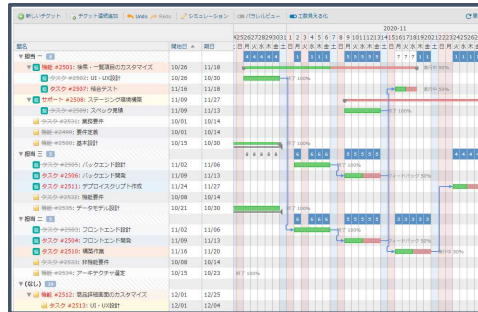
新しいチケット | チケット追加/編集 | Undo | Redo | シミュレーション | パラレルビュー | 工数見える化 | 更新

| 題名 | 開始日 | 期日 |
|---|---|---|
| ▼ 担当一 | | |
| ▼ 機能 #2501: 検索・一覧項目のカスタマイズ | 10/26 | 11/18 |
| タスク #2502: UI・UX設計 | 10/26 | 10/30 |
| タスク #2507: 結合テスト | 11/16 | 11/18 |
| ▼ サポート #2508: ステージング環境構築 | 11/09 | 11/27 |
| タスク #2509: スペック見積 | 11/09 | 11/13 |
| 機能 #2531: 業務要件 | 10/01 | 10/14 |
| 機能 #2480: 要件定義 | 10/01 | 10/14 |
| 機能 #2530: 基本設計 | 10/15 | 10/30 |
| ▼ 担当 | | |
| タスク #2505: バックエンド設計 | 11/02 | 11/06 |
| タスク #2506: バックエンド開発 | 11/09 | 11/13 |
| タスク #2511: デプロイスクリプト作成 | 11/24 | 11/27 |
| 機能 #2532: 詳細要件 | 10/08 | 10/14 |
| 機能 #2535: データモデル設計 | 10/15 | 10/30 |
| ▼ 担当 | | |
| タスク #2503: フロントエンド設計 | 11/02 | 11/06 |
| タスク #2504: フロントエンド開発 | 11/09 | 11/13 |
| タスク #2510: 構築作業 | 11/16 | 11/20 |
| 機能 #2533: 評価要件 | 10/08 | 10/14 |
| 機能 #2534: アーキテクチャ選定 | 10/15 | 10/23 |
| ▼ (なし) | | |
| ▼ 機能 #2512: 取品詳細画面のカスタマイズ | 12/01 | 12/25 |
| タスク #2513: UI・UX設計 | 12/01 | 12/04 |

2020-11
25 26 27 28 29 30 31 1 2 3 4 5 6 7 8 9 10 11 12 13 14 15 16 17 18 19 20 21 22 23 24 25 26
日 月 火 水 木 金 土 日 月 火 水 木 金 土 日 月 火 水 木 金 土 日 月 火 水 木 金 土 日 月 火 水 木

実行中 30%
完了 100%
実行中 100%
完了 100%
フィードバック 50%